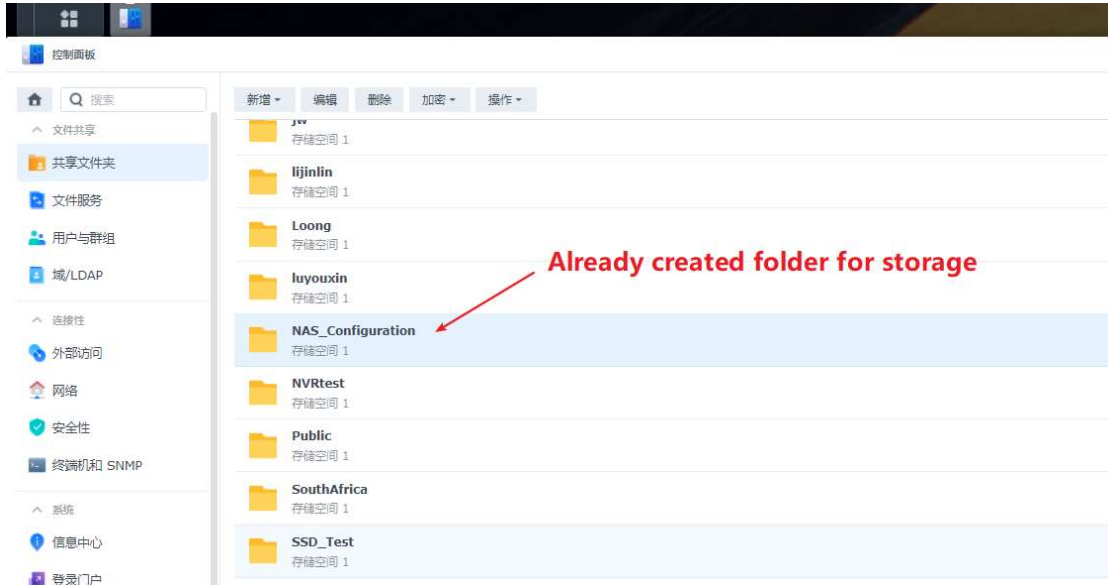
控制面板

搜索

文件共享

共享文件夹

文件服务

用户与群组

域/LDAP

连接性

外部访问

网络

安全性

终端机和 SNMP

系统

信息中心

登录门户

新增 编辑 删除 加密 操作

jw
存储空间 1

lijinlin
存储空间 1

Loong
存储空间 1

luyouxin
存储空间 1

Already created folder for storage

NAS_Configuration
存储空间 1

NVRtest
存储空间 1

Public
存储空间 1

SouthAfrica
存储空间 1

SSD_Test
存储空间 1